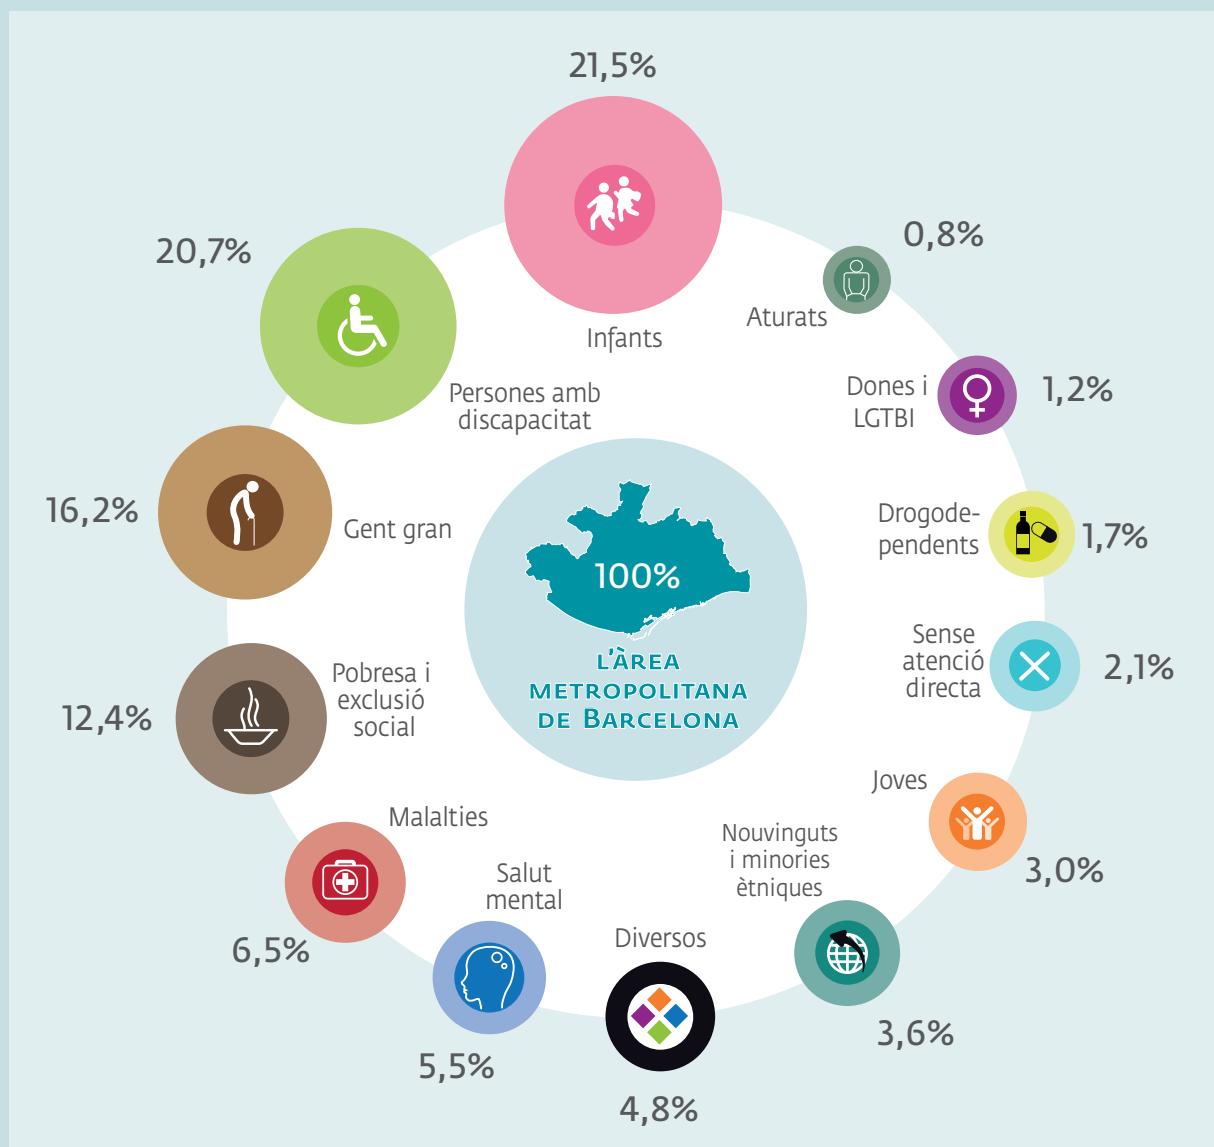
21,5%

Infants

0,8%

Aturats

20,7%

Persones amb discapacitat

Dones i LGTBI

1,2%

16,2%

Gent gran

100%

L'ÀREA METROPOLITANA DE BARCELONA

Drogodependents

1,7%

Sense atenció directa

2,1%

12,4%

Pobresa i exclusió social

Joves

3,0%

Malalties

6,5%

Salut mental

5,5%

Diversos

4,8%

Nouvinguts i minories ètniques

3,6%